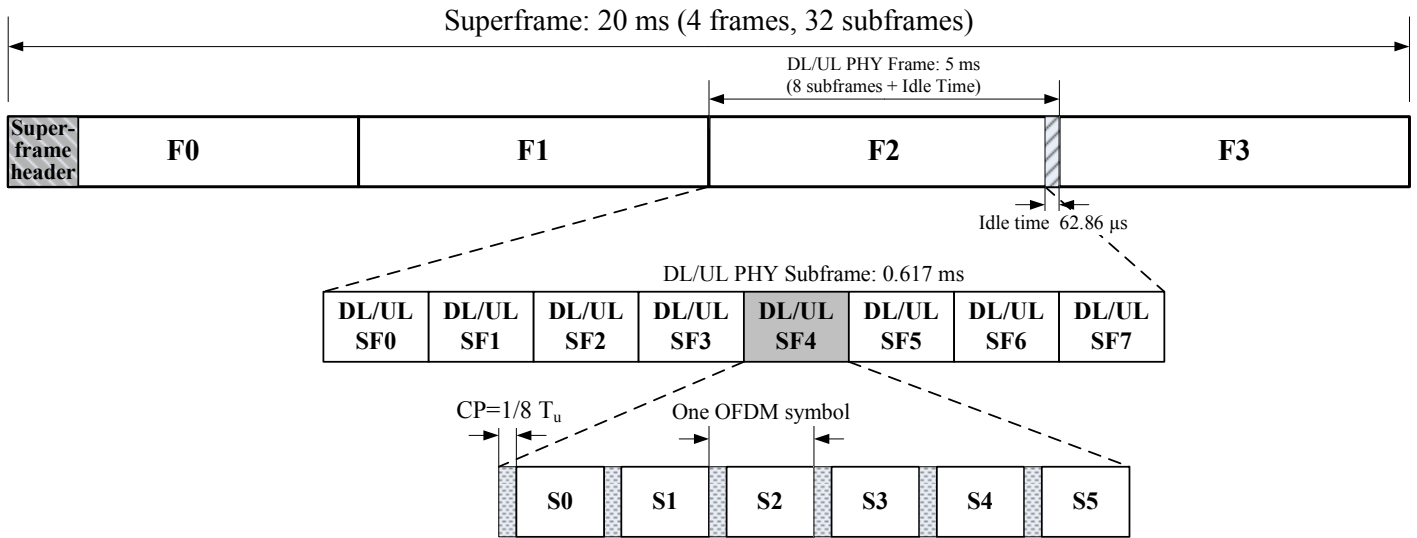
Superframe: 20 ms (4 frames, 32 subframes)

DL/UL PHY Frame: 5 ms
(8 subframes + Idle Time)

Superframe header

F0

F1

F2

F3

Idle time 62.86 μs

DL/UL PHY Subframe: 0.617 ms

| DL/UL SF0 | DL/UL SF1 | DL/UL SF2 | DL/UL SF3 | DL/UL SF4 | DL/UL SF5 | DL/UL SF6 | DL/UL SF7 |
|---|---|---|---|---|---|---|---|

CP=1/8 $T_u$

One OFDM symbol

| S0 | S1 | S2 | S3 | S4 | S5 |
|---|---|---|---|---|---|